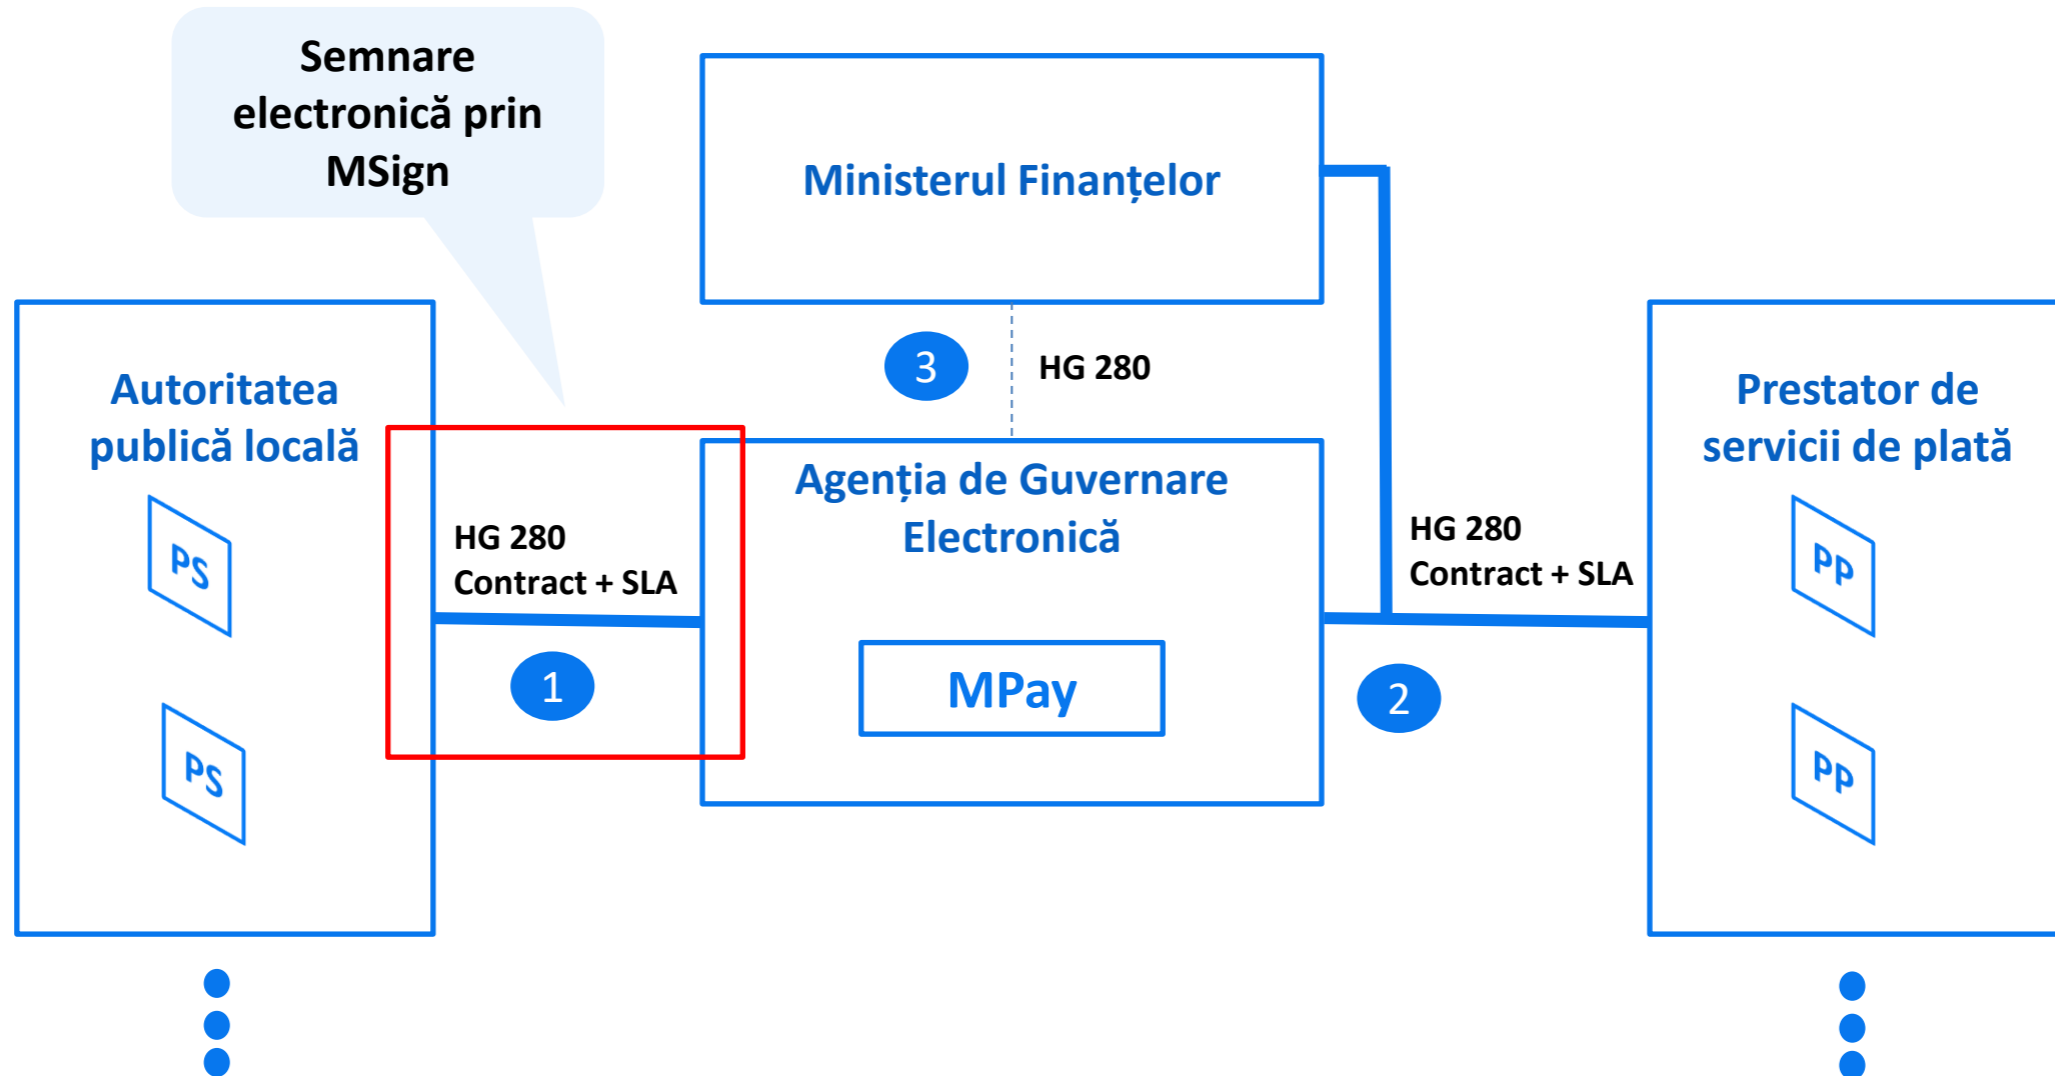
Semnare electronică prin MSign

Ministerul Finanțelor

3

HG 280

Autoritatea publică locală

PS

PS

HG 280
Contract + SLA

1

Agenția de Guvernare Electronică

MPay

HG 280
Contract + SLA

2

Prestator de servicii de plată

PP

PP